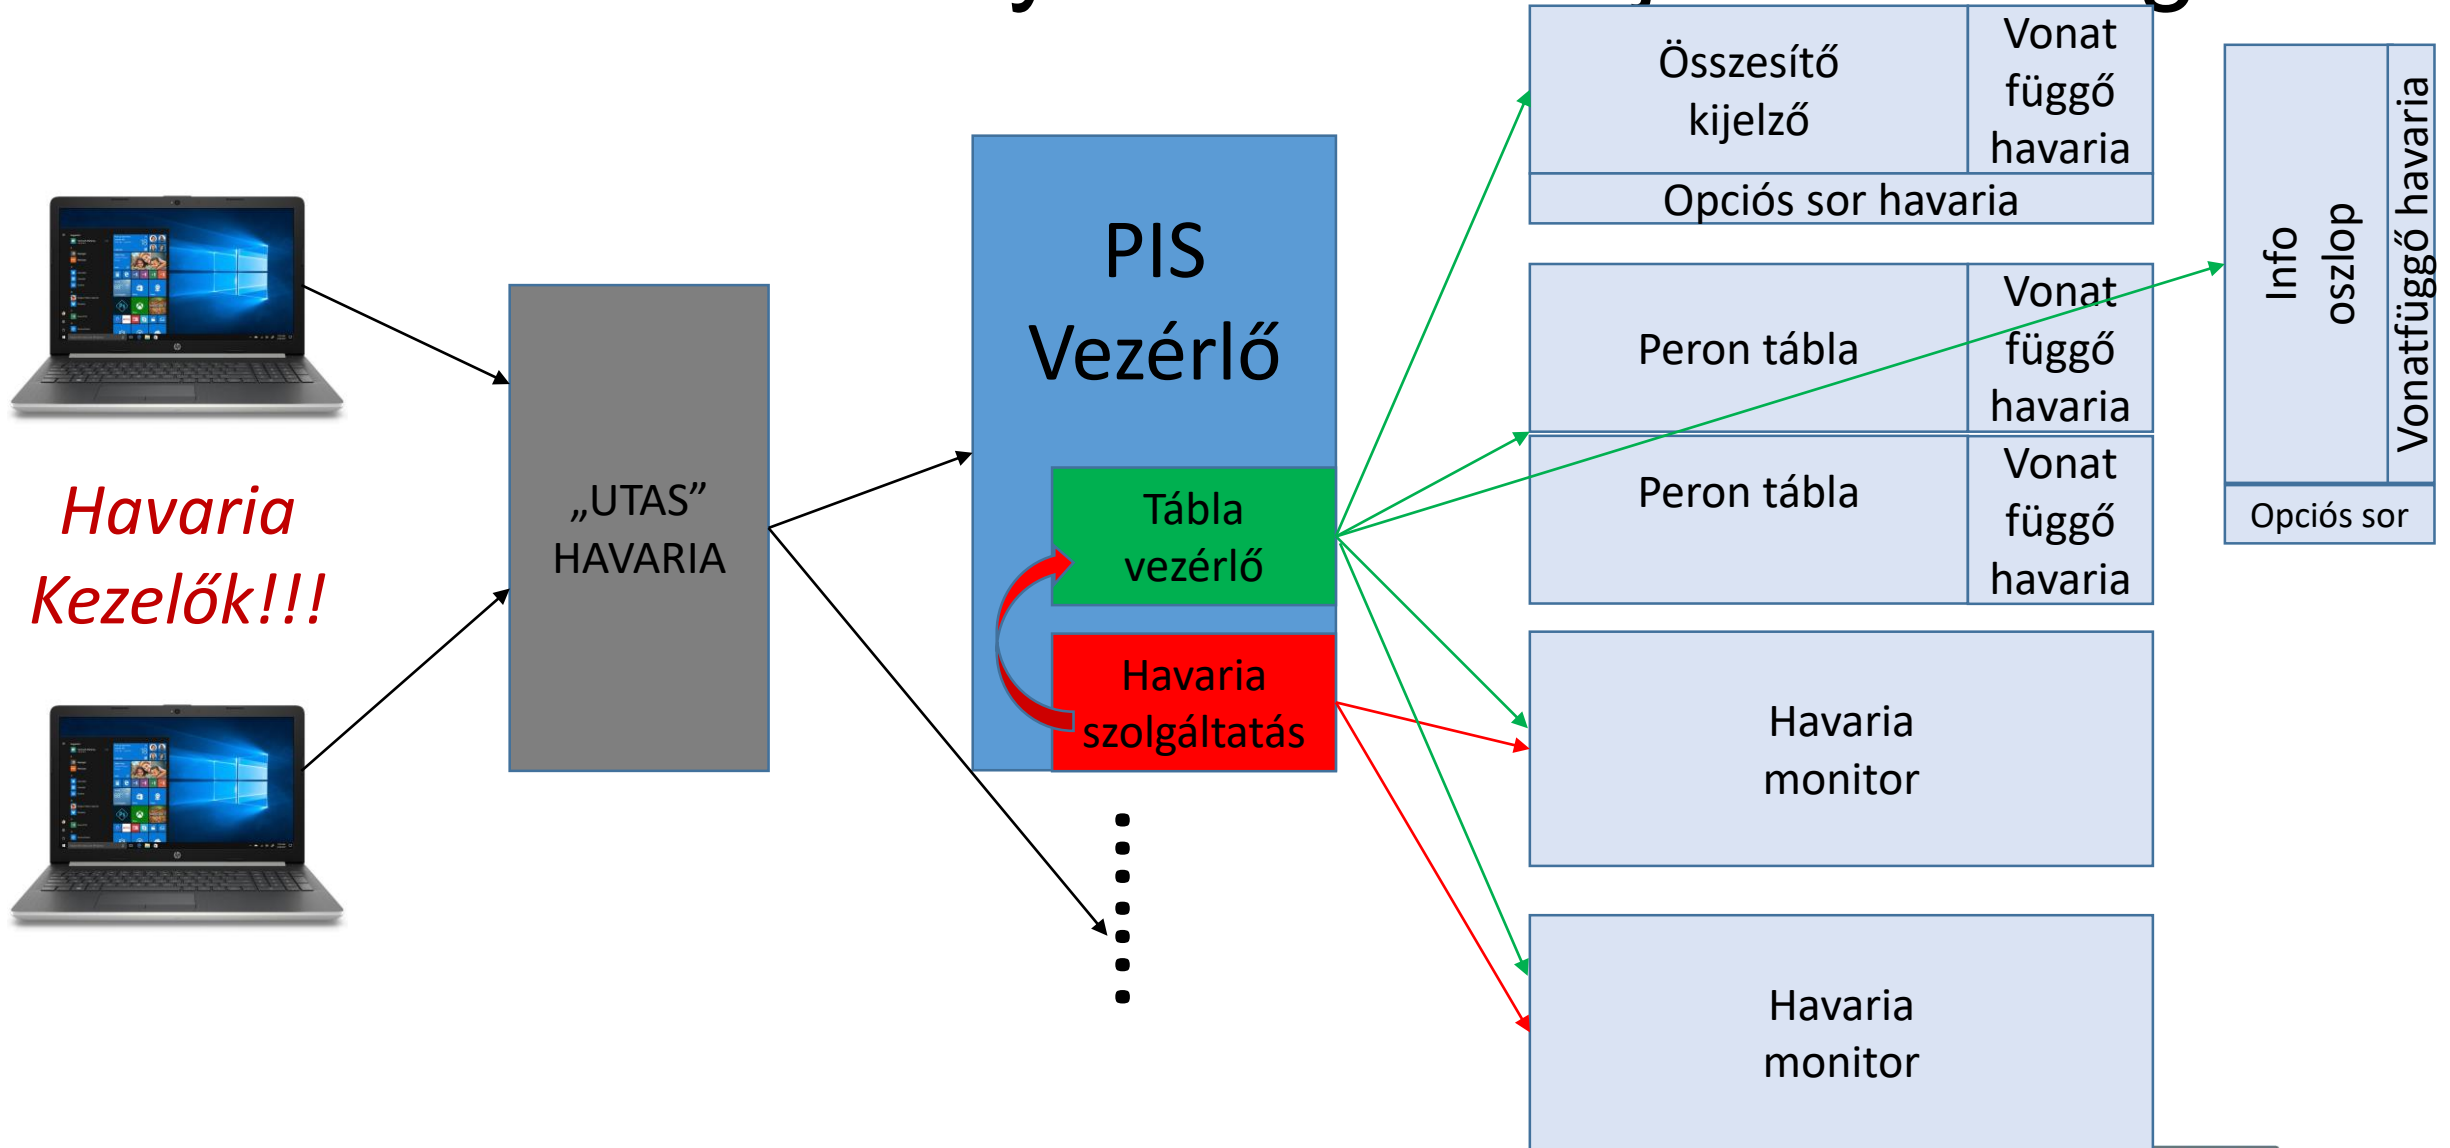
Havaria Kezelők!!!

„UTAS” HAVARIA

PIS Vezérlő

Tábla vezérlő

Havaria szolgáltatás

Összesítő kijelző

Vonat függő havaria

Opciós sor havaria

Peron tábla

Vonat függő havaria

Peron tábla

Vonat függő havaria

Info oszlop

Vonatfüggő havaria

Opciós sor

Havaria monitor

Havaria monitor